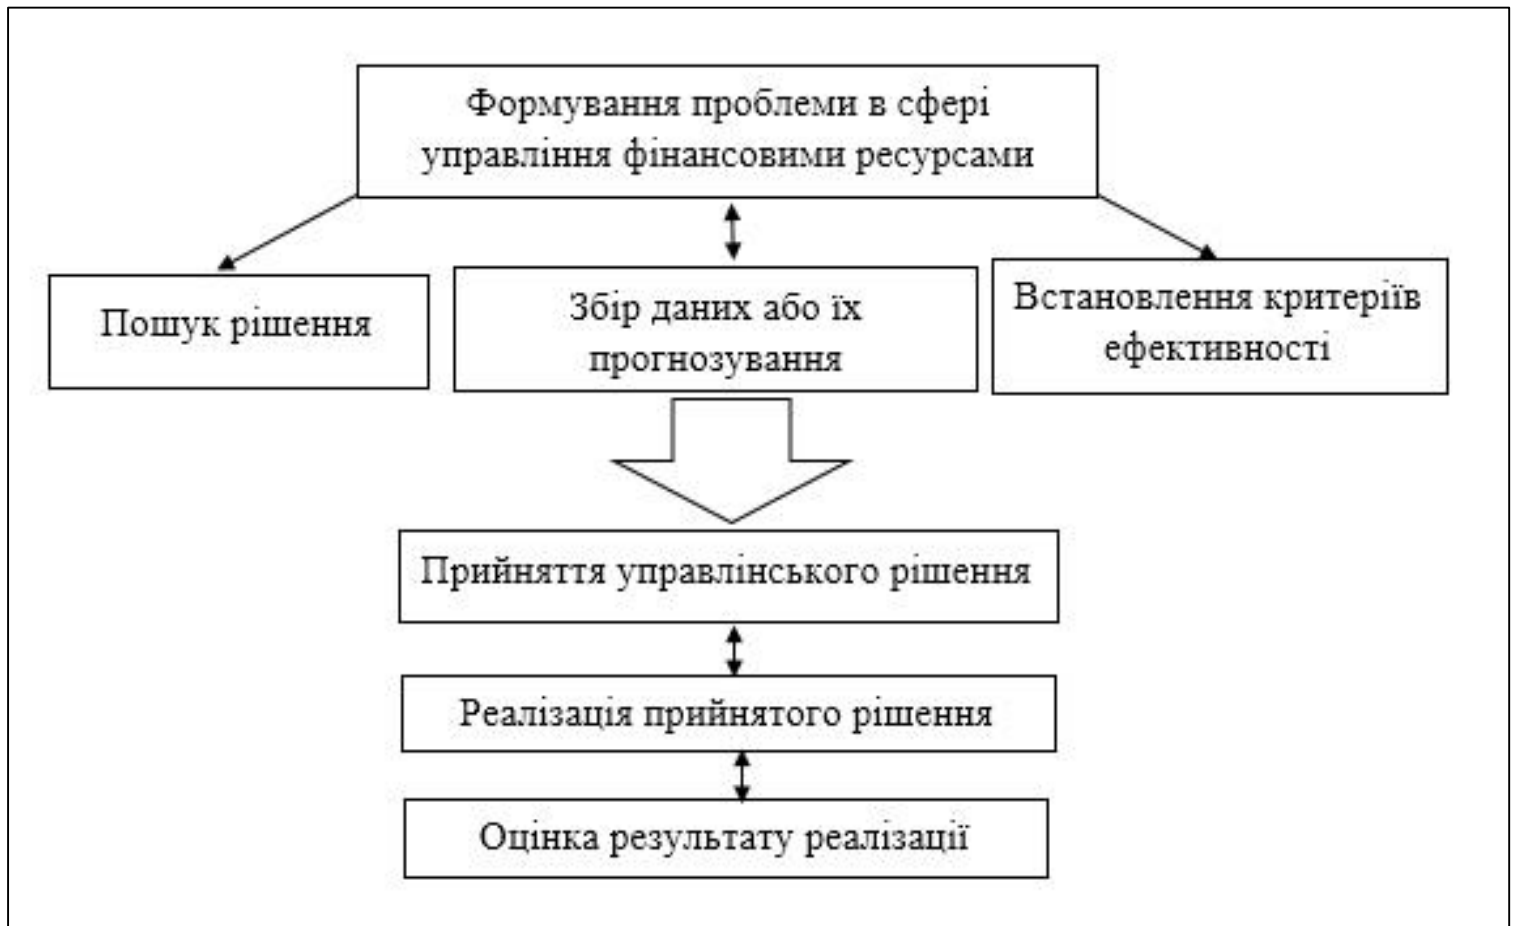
Формування проблеми в сфері управління фінансовими ресурсами

Пошук рішення

Збір даних або їх прогнозування

Встановлення критеріїв ефективності

Прийняття управлінського рішення

Реалізація прийнятого рішення

Оцінка результату реалізації